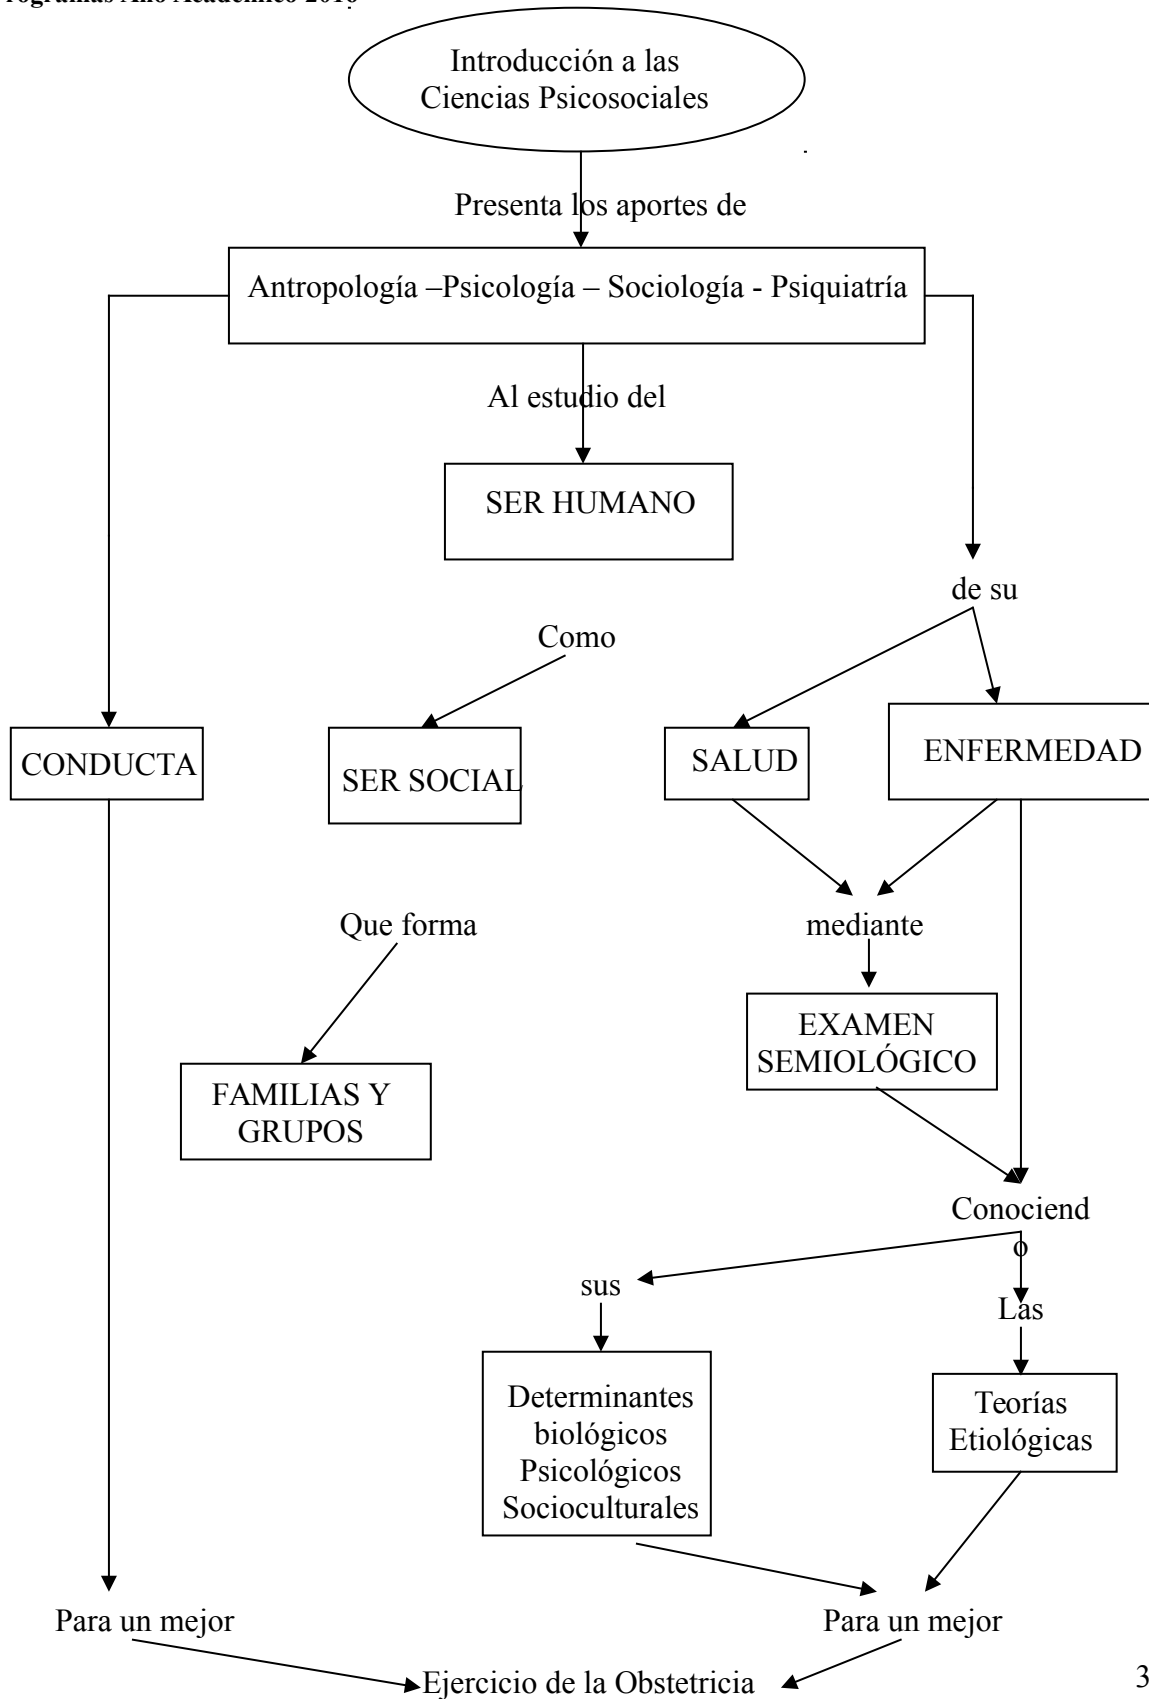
rogramas Año Académico 2015

Introducción a las Ciencias Psicosociales

Presenta los aportes de

Antropología –Psicología – Sociología - Psiquiatría

Al estudio del

SER HUMANO

de su

Como

CONDUCTA

SER SOCIAL

SALUD

ENFERMEDAD

Que forma

mediante

EXAMEN SEMIOLÓGICO

FAMILIAS Y GRUPOS

Conociend o

sus

Las

Determinantes biológicos Psicológicos Socioculturales

Teorías Etiológicas

Para un mejor

Para un mejor

Ejercicio de la Obstetricia

3